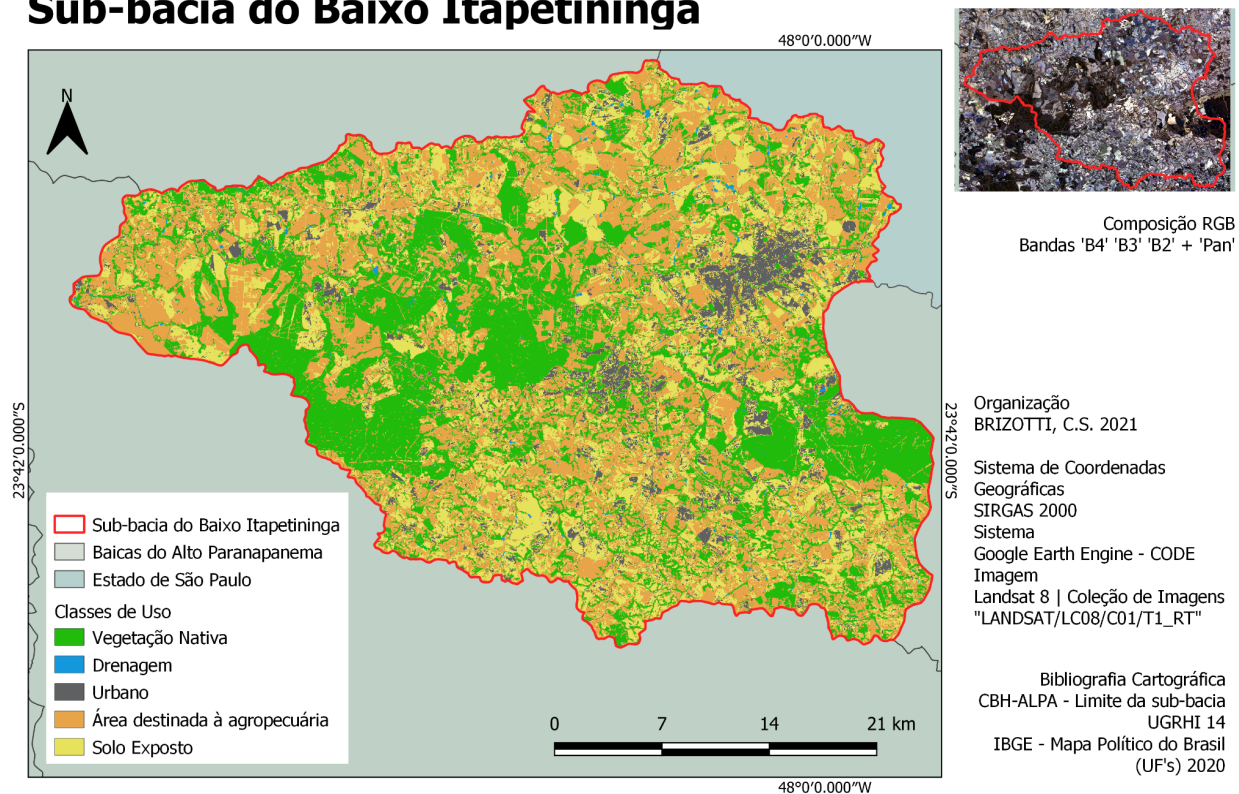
Sub-bacia do Baixo Itapetininga

48°0'0.000"W

N

23°42'0.000"S

23°42'0.000"S

Sub-bacia do Baixo Itapetininga
Baicas do Alto Paranapanema
Estado de São Paulo
Classes de Uso
Vegetação Nativa
Drenagem
Urbano
Área destinada à agropecuária
Solo Exposto

0 7 14 21 km

48°0'0.000"W

Composição RGB
Bandas 'B4' 'B3' 'B2' + 'Pan'

Organização
BRIZOTTI, C.S. 2021

Sistema de Coordenadas Geográficas
SIRGAS 2000
Sistema
Google Earth Engine - CODE
Imagem
Landsat 8 | Coleção de Imagens "LANDSAT/LC08/C01/T1_RT"

Bibliografia Cartográfica
CBH-ALPA - Limite da sub-bacia
UGRHI 14
IBGE - Mapa Político do Brasil (UF's) 2020